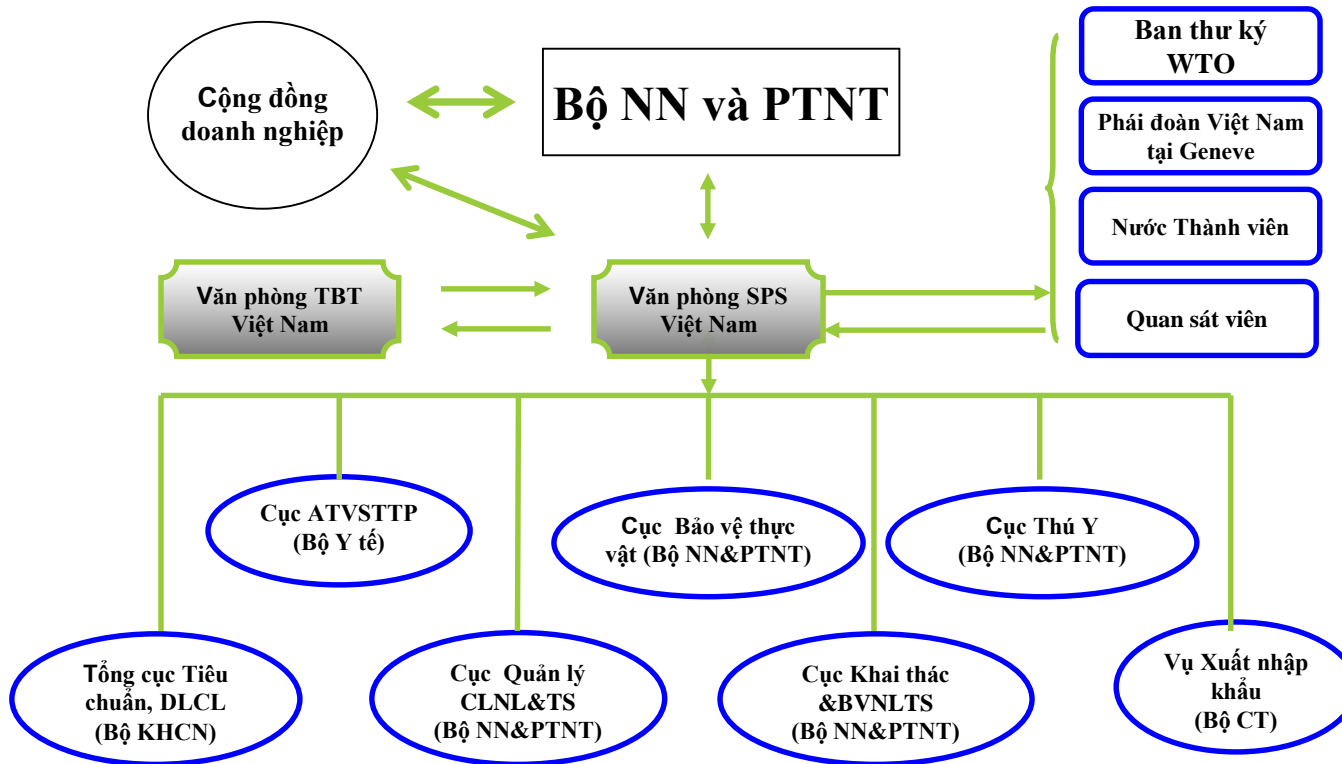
Cộng đồng doanh nghiệp

Bộ NN và PTNT

Ban thư ký WTO

Phái đoàn Việt Nam tại Geneve

Nước Thành viên

Quan sát viên

Văn phòng TBT Việt Nam

Văn phòng SPS Việt Nam

Cục ATVSTTP (Bộ Y tế)

Cục Bảo vệ thực vật (Bộ NN&PTNT)

Cục Thú Y (Bộ NN&PTNT)

Tổng cục Tiêu chuẩn, DLCL (Bộ KHCN)

Cục Quản lý CLNL&TS (Bộ NN&PTNT)

Cục Khai thác &BVNLTS (Bộ NN&PTNT)

Vụ Xuất nhập khẩu (Bộ CT)